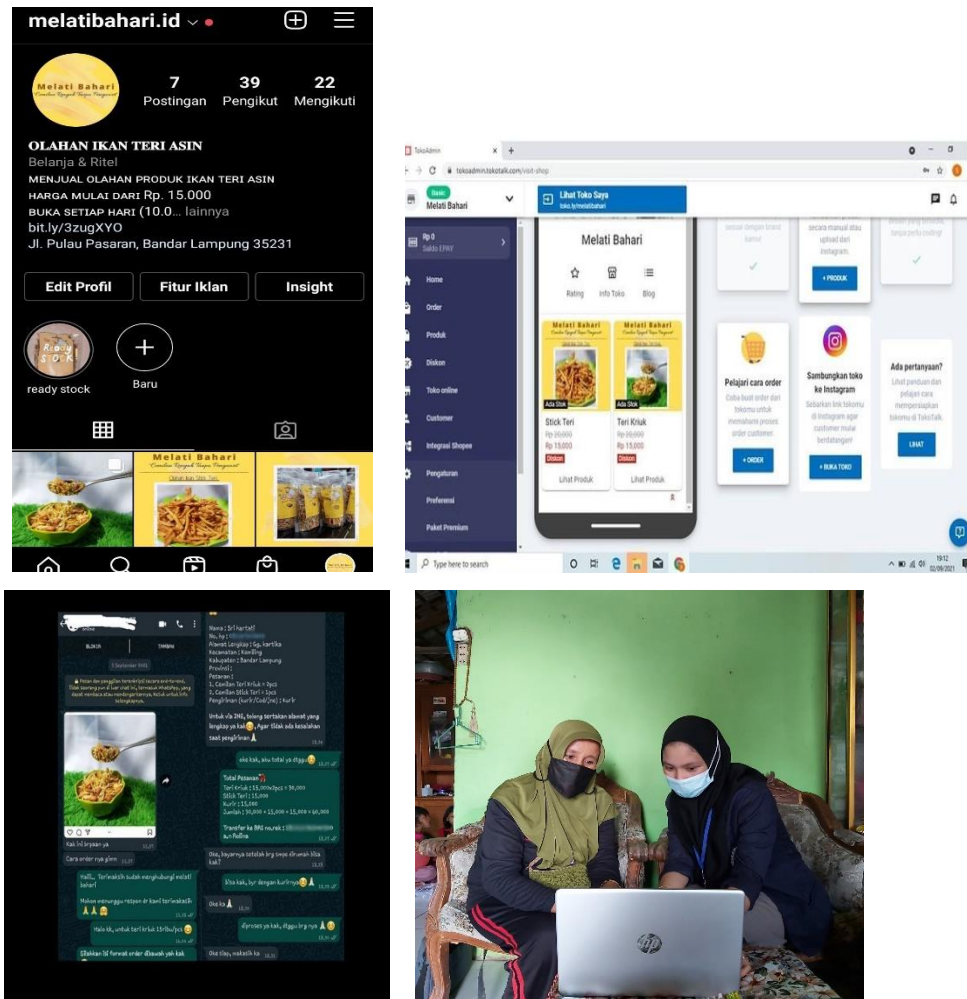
melatibahari.id

7 Postingan
39 Pengikut
22 Mengikuti

Melati Bahari
Camilan Renyah Tanpa Pengawet

OLAHAN IKAN TERI ASIN
Belanja & Ritel
MENJUAL OLAHAN PRODUK IKAN TERI ASIN
HARGA MULAI DARI Rp. 15.000
BUKA SETIAP HARI (10.0... lainnya
bit.ly/3zugXYO
Jl. Pulau Pasaran, Bandar Lampung 35231

Edit Profil
Fitur Iklan
Insight

ready stock
Baru

TokoAdmin
tokoadmin.tokotalk.com/visit-shop

Basic
Melati Bahari
Lihat Toko Saya
toko.ly/melatibahari

Rp 0
Saldo EPAY
Home
Order
Produk
Diskon
Toko online
Customer
Integrasi Shopee
Pengaturan
Preferensi
Paket Premium

Melati Bahari
Rating
Info Toko
Blog

Ada Stok
Stick Teri
Rp 20,000
Rp 15,000
Diskon
Lihat Produk

Ada Stok
Teri Kriuk
Rp 20,000
Rp 15,000
Diskon
Lihat Produk

+ PRODUK

Pelajari cara order
+ ORDER

Sambungkan toko ke Instagram
+ BUKA TOKO

Ada pertanyaan?
LIHAT

Type here to search
19:12
02/09/2021

Nama : Sri hartati
Alamat Lengkap : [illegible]
Kecamatan : Kemiling
Kabupaten : Bandar Lampung
Pesanan :
1. Camilan Teri Kriuk = 2pcs
2. Camilan Stick Teri 1 pcs
Pengiriman (kurir/Cod/Jne) : kurir

Untuk via JNE, tolong tertakan alamat yang lengkap ya kak. Agar tidak ada kesalahan saat pengiriman

oke kak, aku total ya dlu

Total Pesanan
Teri Kriuk : 15,000x2pcs = 30,000
Stick Teri : 15,000
Kurir : 15,000
Jumlah : 30,000 + 15,000 + 15,000 = 60,000

Transfer ke BRI no.rek : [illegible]

Kak ini brpaan ya
Cara order nya gmn

Halo.. Terimakasih sudah menghubungi melati bahari
Mohon menunggu respon dr kami terimakasih

Halo kk, untuk teri kriuk 15ribu/pcs

Silahkan isi format order dibawah yah kak

Oke, kayanya totalak brg tanpa diruwan bisa kak?
Sip kak, byr dengan kurirnya
Oke kak
diproses ya kak, ditggu brg nya
Oke siap, makasih ka